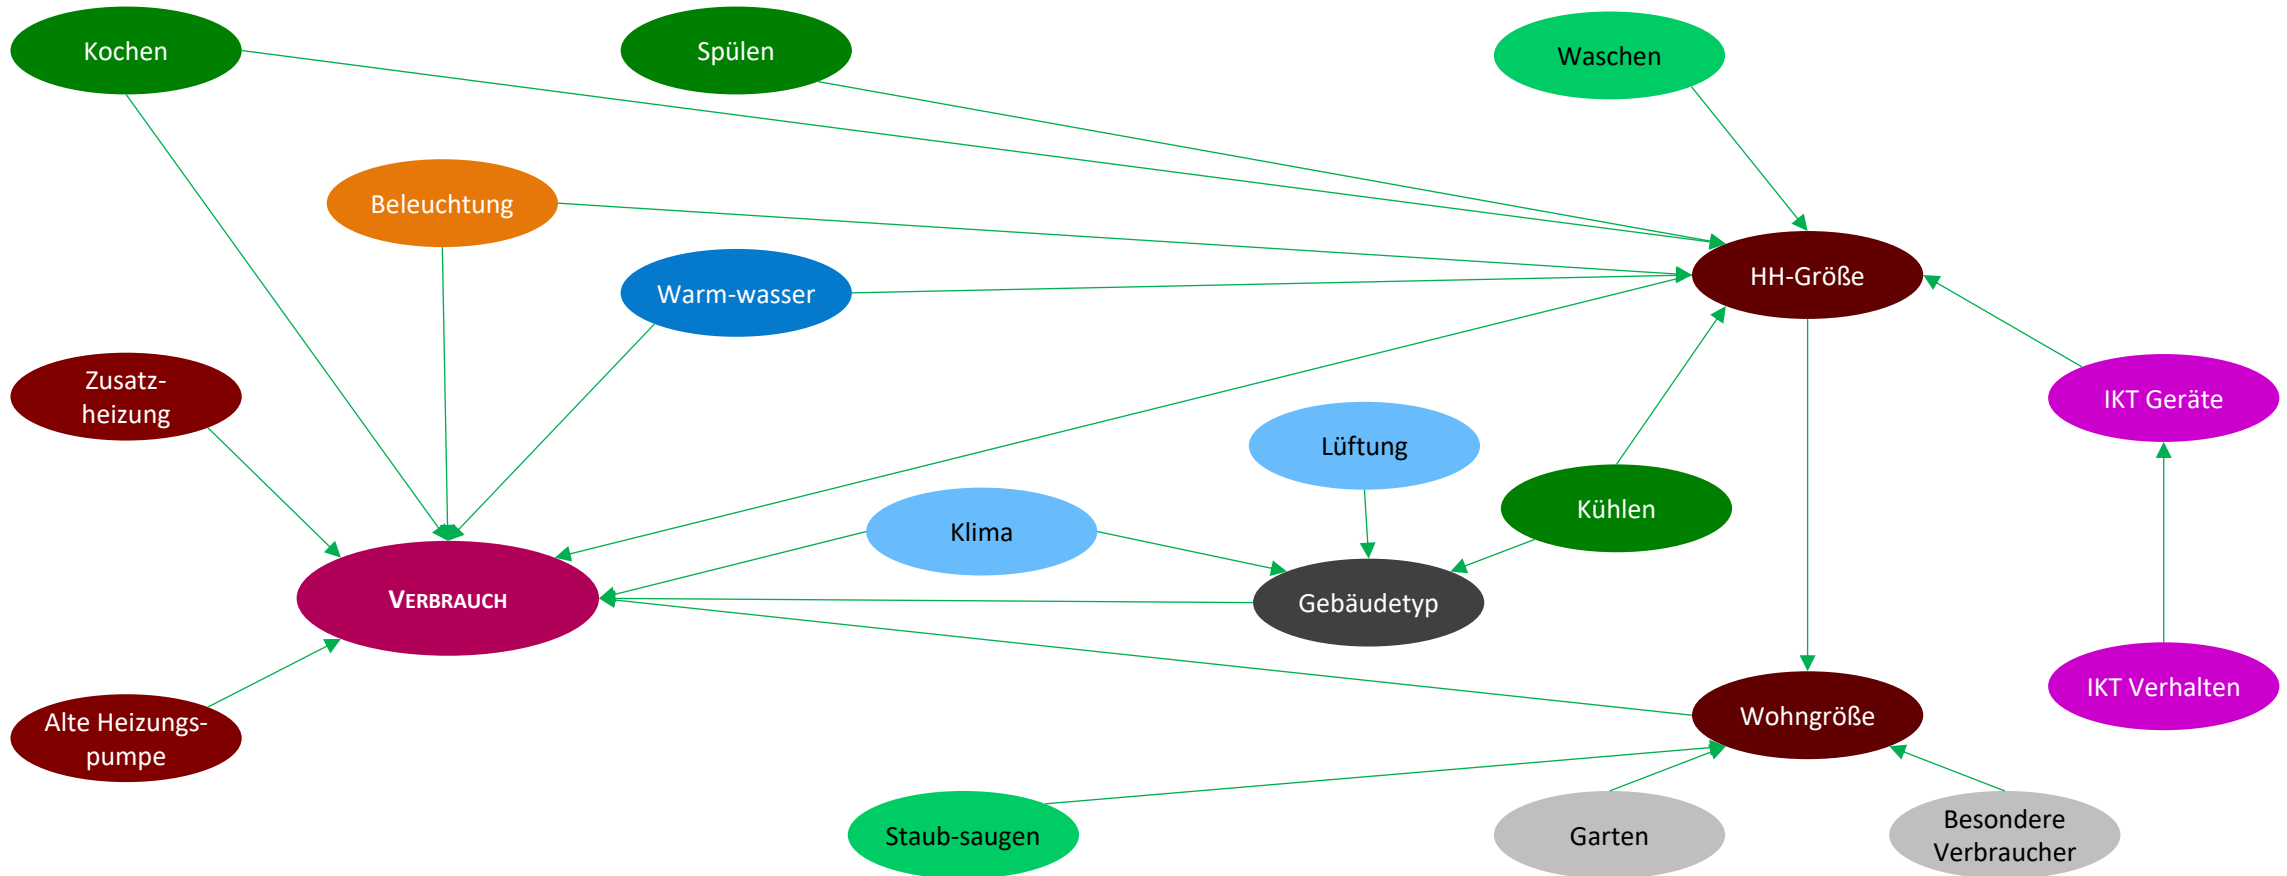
Kochen

Spülen

Waschen

Beleuchtung

Warm-wasser

HH-Größe

Zusatz-heizung

IKT Geräte

Lüftung

Kühlen

Klima

VERBRAUCH

Gebäudetyp

Wohngröße

IKT Verhalten

Alte Heizungs-pumpe

Staub-saugen

Garten

Besondere Verbraucher